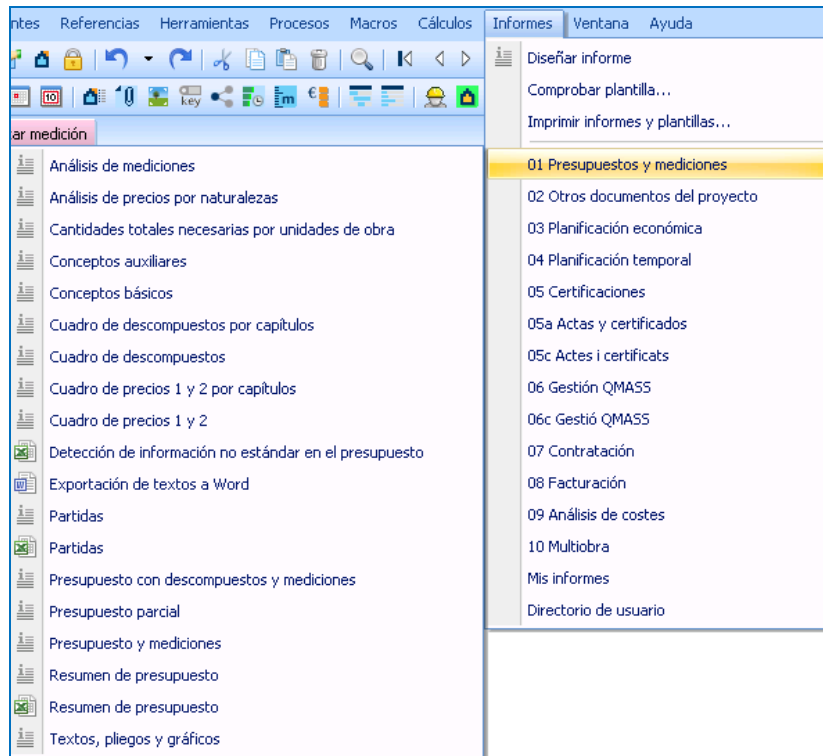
ntes Referencias Herramientas Procesos Macros Cálculos Informes Ventana Ayuda

key

ar medición

Análisis de mediciones
Análisis de precios por naturalezas
Cantidades totales necesarias por unidades de obra
Conceptos auxiliares
Conceptos básicos
Cuadro de descompuestos por capítulos
Cuadro de descompuestos
Cuadro de precios 1 y 2 por capítulos
Cuadro de precios 1 y 2
Detección de información no estándar en el presupuesto
Exportación de textos a Word
Partidas
Partidas
Presupuesto con descompuestos y mediciones
Presupuesto parcial
Presupuesto y mediciones
Resumen de presupuesto
Resumen de presupuesto
Textos, pliegos y gráficos

Diseñar informe
Comprobar plantilla...
Imprimir informes y plantillas...
01 Presupuestos y mediciones
02 Otros documentos del proyecto
03 Planificación económica
04 Planificación temporal
05 Certificaciones
05a Actas y certificados
05c Actes i certificats
06 Gestión QMASS
06c Gestió QMASS
07 Contratación
08 Facturación
09 Análisis de costes
10 Multiobra
Mis informes
Directorio de usuario